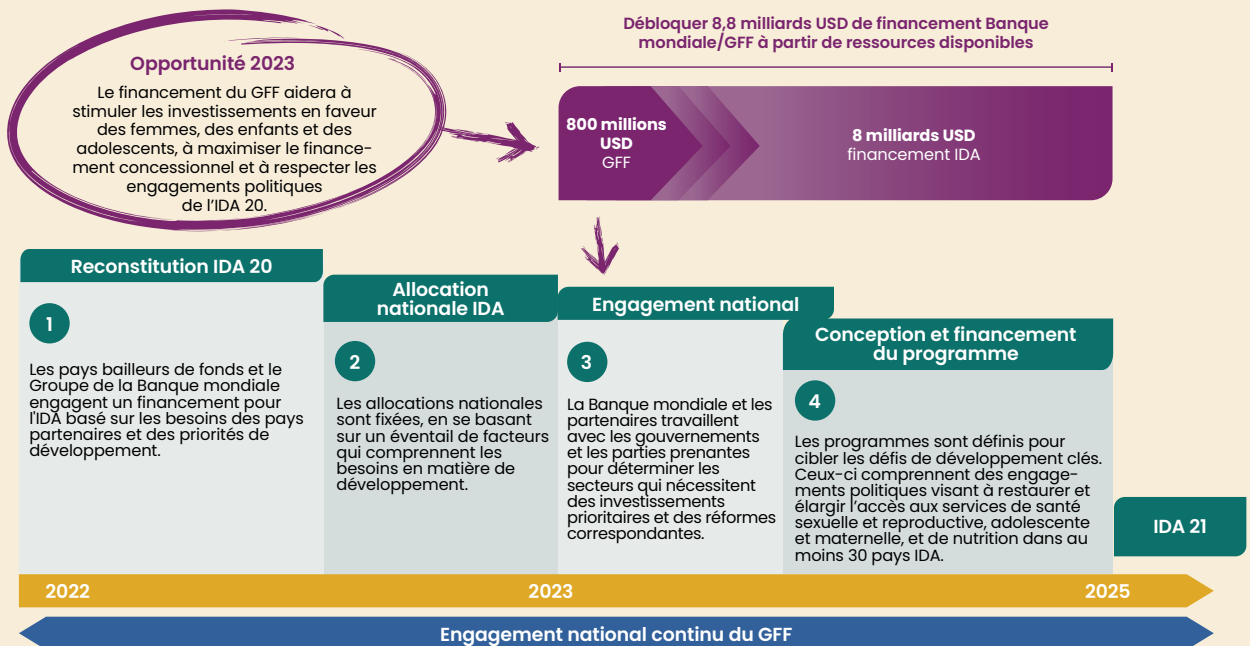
Opportunité 2023

Le financement du GFF aidera à stimuler les investissements en faveur des femmes, des enfants et des adolescents, à maximiser le financement concessionnel et à respecter les engagements politiques de l'IDA 20.

Débloquer 8,8 milliards USD de financement Banque mondiale/GFF à partir de ressources disponibles

800 millions USD
GFF

8 milliards USD
financement IDA

Reconstitution IDA 20

1

Les pays bailleurs de fonds et le Groupe de la Banque mondiale engagent un financement pour l'IDA basé sur les besoins des pays partenaires et des priorités de développement.

Allocation nationale IDA

2

Les allocations nationales sont fixées, en se basant sur un éventail de facteurs qui comprennent les besoins en matière de développement.

Engagement national

3

La Banque mondiale et les partenaires travaillent avec les gouvernements et les parties prenantes pour déterminer les secteurs qui nécessitent des investissements prioritaires et des réformes correspondantes.

Conception et financement du programme

4

Les programmes sont définis pour cibler les défis de développement clés. Ceux-ci comprennent des engagements politiques visant à restaurer et élargir l'accès aux services de santé sexuelle et reproductive, adolescente et maternelle, et de nutrition dans au moins 30 pays IDA.

IDA 21

2022

2023

2025

Engagement national continu du GFF